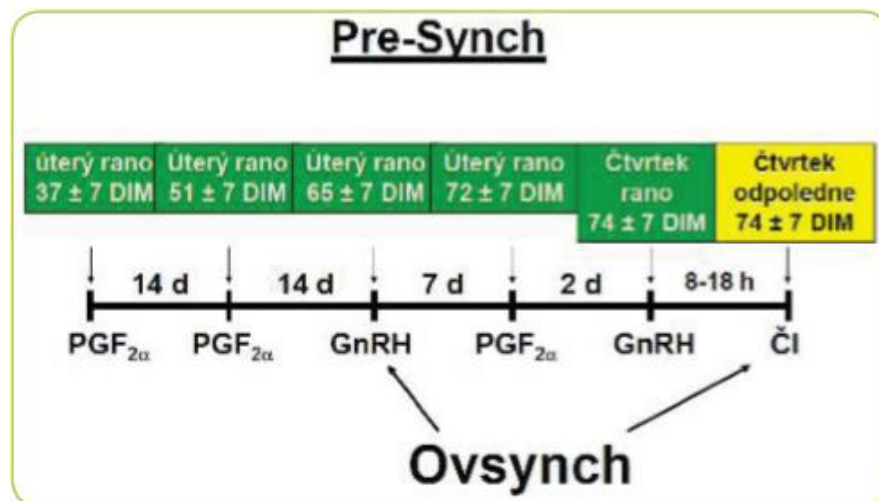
Pre-Synch

úterý rano 37 ± 7 DIM

Úterý rano 51 ± 7 DIM

Úterý rano 65 ± 7 DIM

Úterý rano 72 ± 7 DIM

Čtvrtek rano 74 ± 7 DIM

Čtvrtek odpoledne 74 ± 7 DIM

14 d

14 d

7 d

2 d

8-18 h

$PGF_{2\alpha}$

$PGF_{2\alpha}$

GnRH

$PGF_{2\alpha}$

GnRH

ČI

Ovsynch